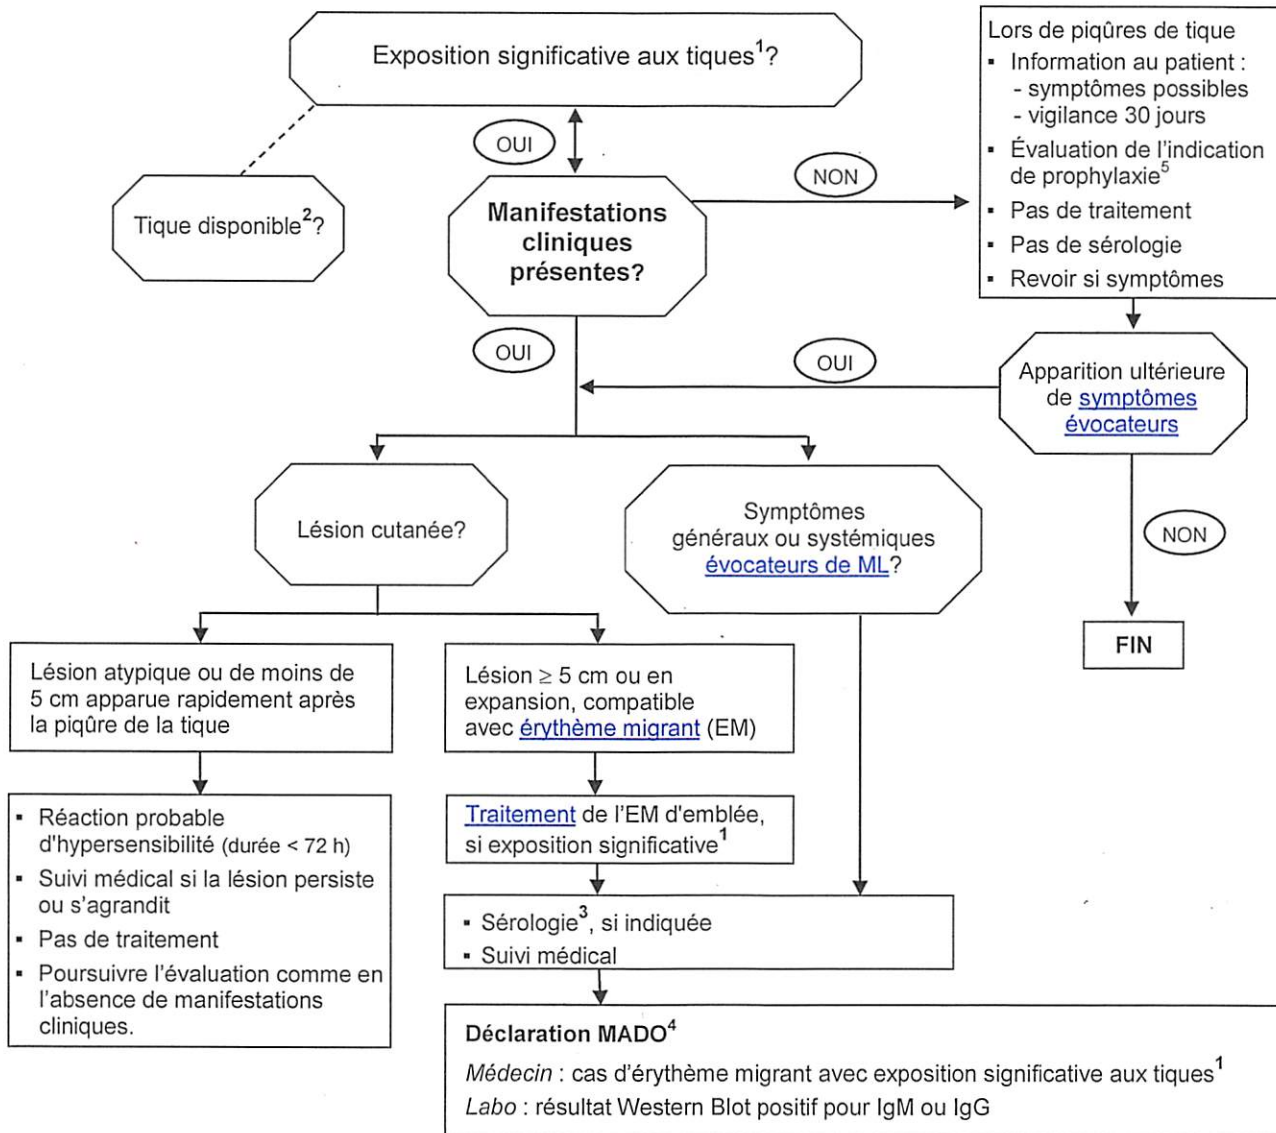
Exposition significative aux tiques$^1$?

Lors de piqûres de tique
- Information au patient :
- symptômes possibles
- vigilance 30 jours
- Évaluation de l'indication de prophylaxie$^5$
- Pas de traitement
- Pas de sérologie
- Revoir si symptômes

OUI

NON

Tique disponible$^2$?

Manifestations cliniques présentes?

OUI

OUI

Apparition ultérieure de symptômes évocateurs

Lésion cutanée?

Symptômes généraux ou systémiques évocateurs de ML?

NON

FIN

Lésion atypique ou de moins de 5 cm apparue rapidement après la piqûre de la tique

Lésion ≥ 5 cm ou en expansion, compatible avec érythème migrant (EM)

- Réaction probable d'hypersensibilité (durée < 72 h)
- Suivi médical si la lésion persiste ou s'agrandit
- Pas de traitement
- Poursuivre l'évaluation comme en l'absence de manifestations cliniques.

Traitement de l'EM d'emblée, si exposition significative$^1$

- Sérologie$^3$, si indiquée
- Suivi médical

Déclaration MADO$^4$
Médecin : cas d'érythème migrant avec exposition significative aux tiques$^1$
Labo : résultat Western Blot positif pour IgM ou IgG